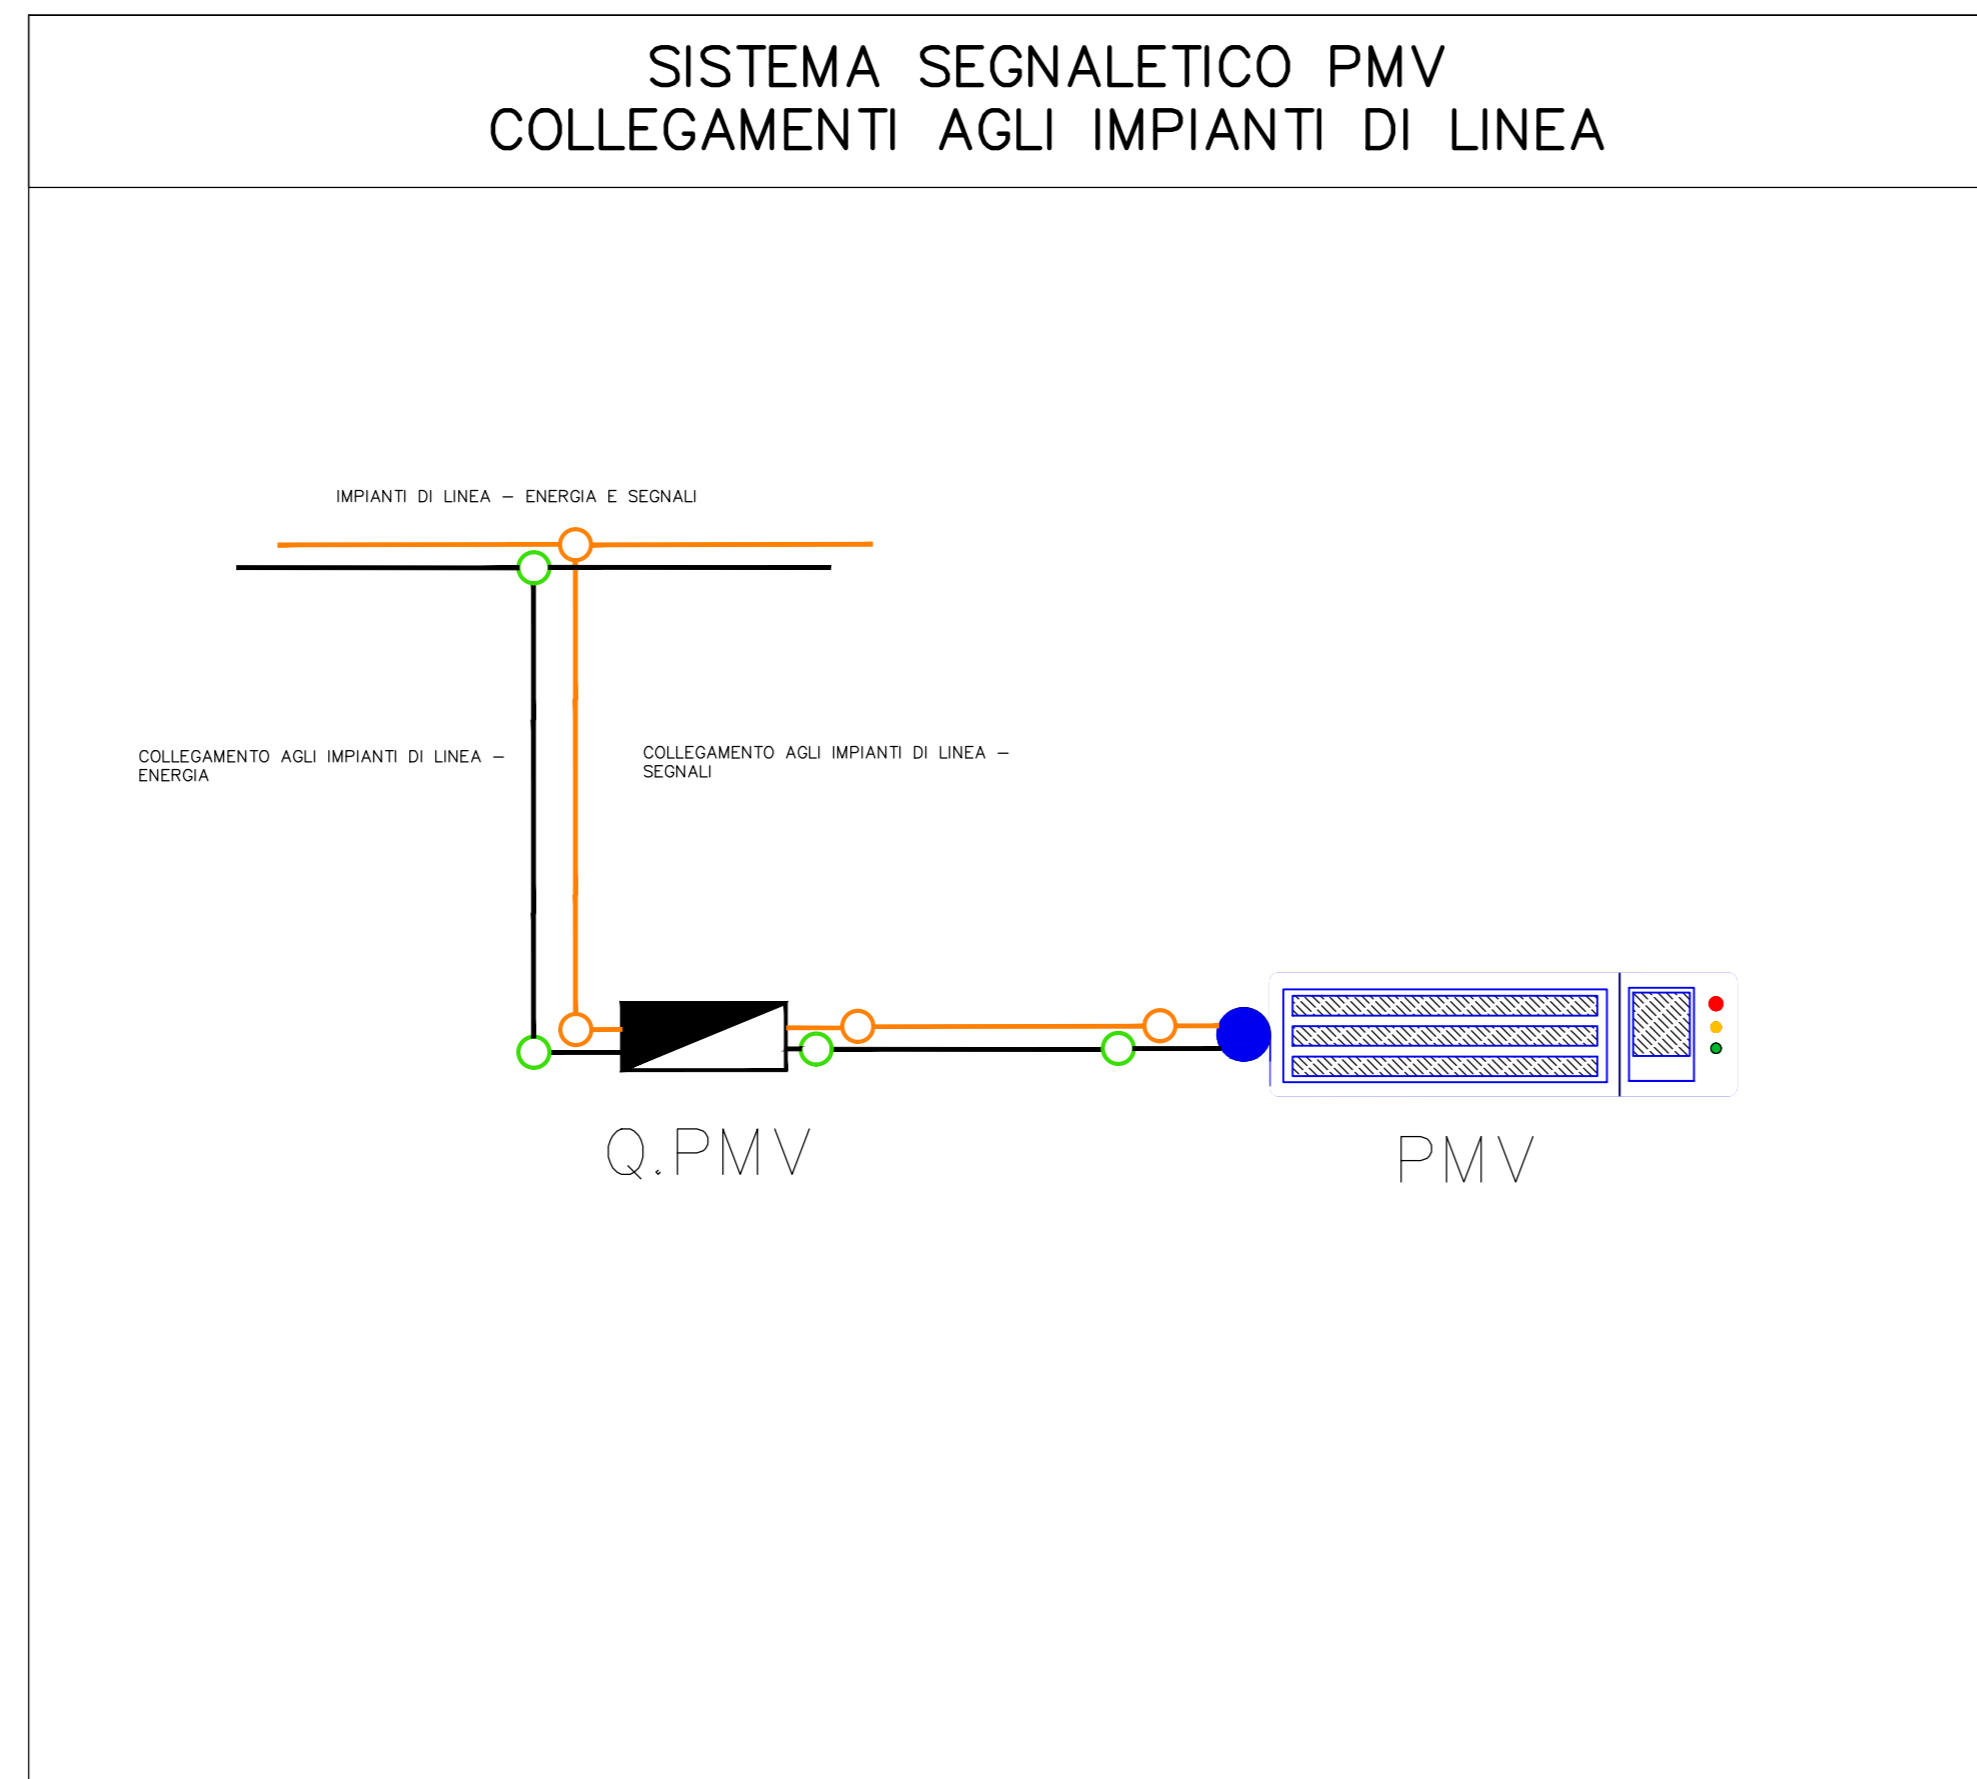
SISTEMA SEGNALETICO PMV
COLLEGAMENTI AGLI IMPIANTI DI LINEA

IMPIANTI DI LINEA – ENERGIA E SEGNALI

COLLEGAMENTO AGLI IMPIANTI DI LINEA – ENERGIA

COLLEGAMENTO AGLI IMPIANTI DI LINEA – SEGNALI

Q.PMV

PMV